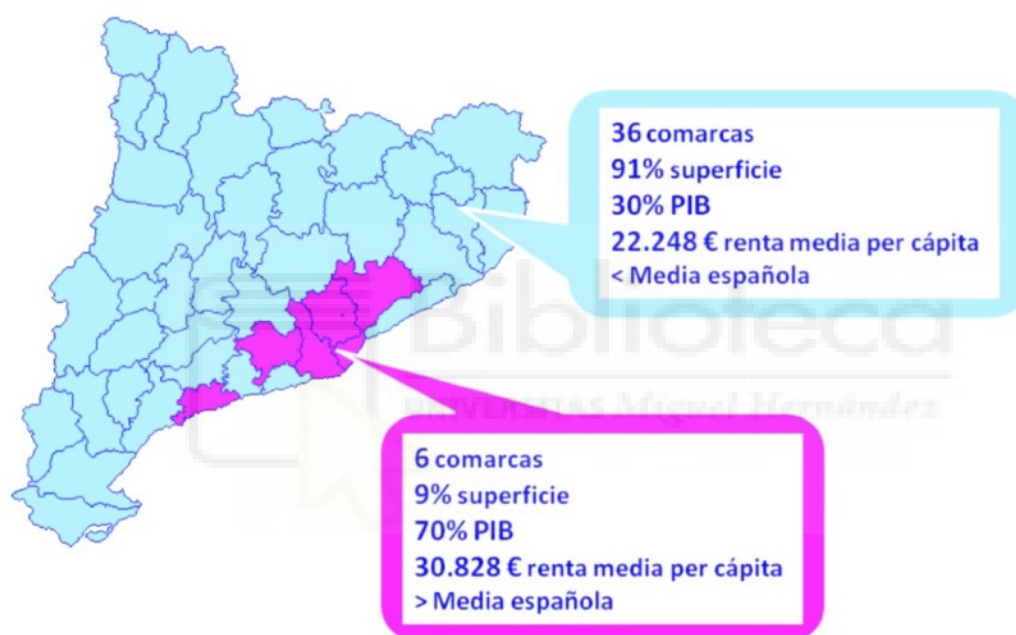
36 comarcas
91% superficie
30% PIB
22.248 € renta media per cápita
< Media española

Biblioteca
UNIVERSITAS Miguel Hernández

6 comarcas
9% superficie
70% PIB
30.828 € renta media per cápita
> Media española